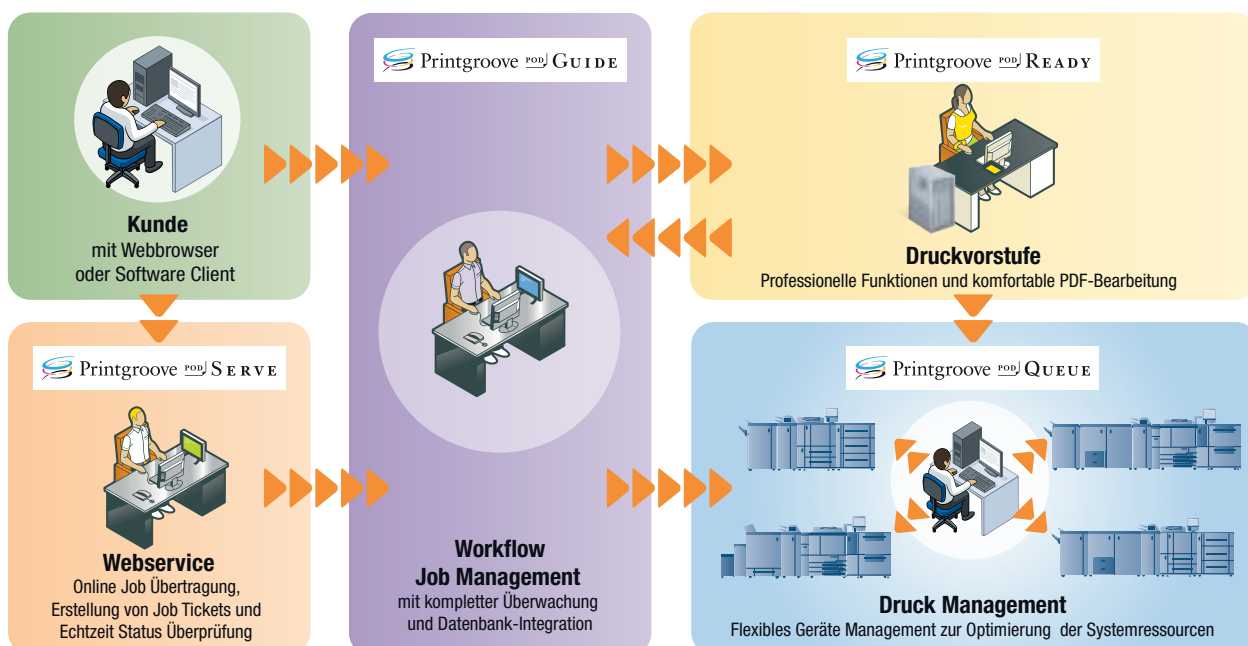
Kunde
mit Webbrowser
oder Software Client

Printgroove POD Serve

Webservice
Online Job Übertragung,
Erstellung von Job Tickets und
Echtzeit Status Überprüfung

Printgroove POD Guide

Workflow
Job Management
mit kompletter Überwachung
und Datenbank-Integration

Printgroove POD Ready

Druckvorstufe
Professionelle Funktionen und komfortable PDF-Bearbeitung

Printgroove POD Queue

Druck Management
Flexibles Geräte Management zur Optimierung der Systemressourcen